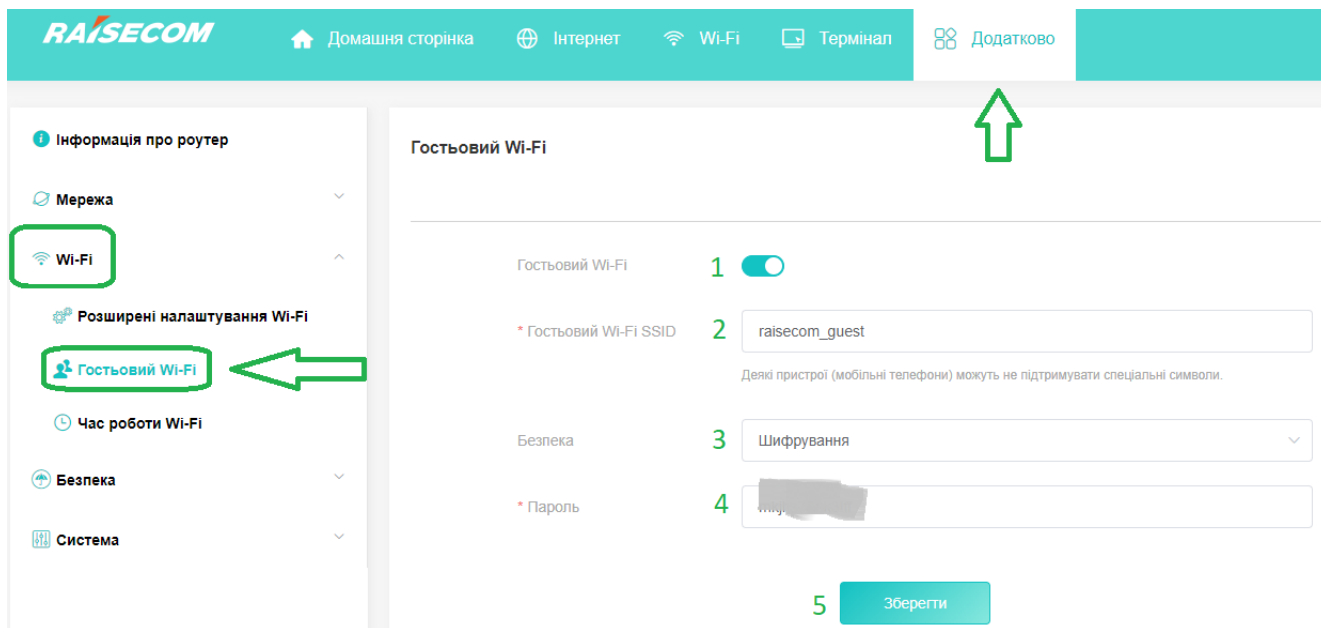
RAISECOM
Домашня сторінка
Інтернет
Wi-Fi
Термінал
Додатково

Інформація про роутер
Мережа
Wi-Fi
Розширені налаштування Wi-Fi
Гостьовий Wi-Fi
Час роботи Wi-Fi
Безпека
Система

Гостьовий Wi-Fi

Гостьовий Wi-Fi 1
* Гостьовий Wi-Fi SSID 2 raisecom_guest
Деякі пристрої (мобільні телефони) можуть не підтримувати спеціальні символи.
Безпека 3 Шифрування
* Пароль 4 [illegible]
5 Зберегти